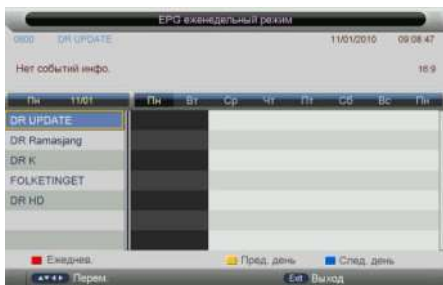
EPG еженедельный режим

0800 DR UPDATE 11/01/2010 09:08:47

Нет событий инфо. 16:9

Пн 11/01

| Пн | Вт | Ср | Чт | Пт | Сб | Вс | Пн |
|---|---|---|---|---|---|---|---|

DR UPDATE
DR Ramasjang
DR K
FOLKETINGET
DR HD

Ежеднев. Пред. день След. день

Перем. Exit Выход